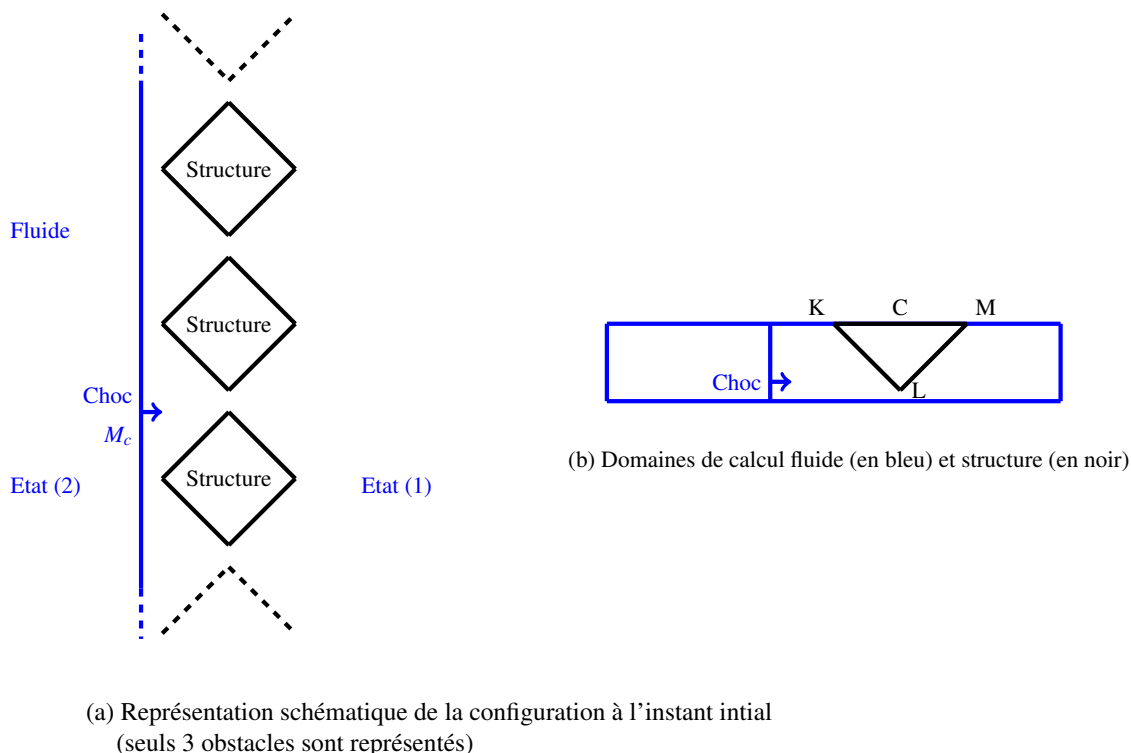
Structure

Fluide

Structure

Choc

$M_c$

Structure

Etat (2)

Etat (1)

K C M

Choc

L

(b) Domaines de calcul fluide (en bleu) et structure (en noir)

(a) Représentation schématique de la configuration à l'instant intial (seuls 3 obstacles sont représentés)